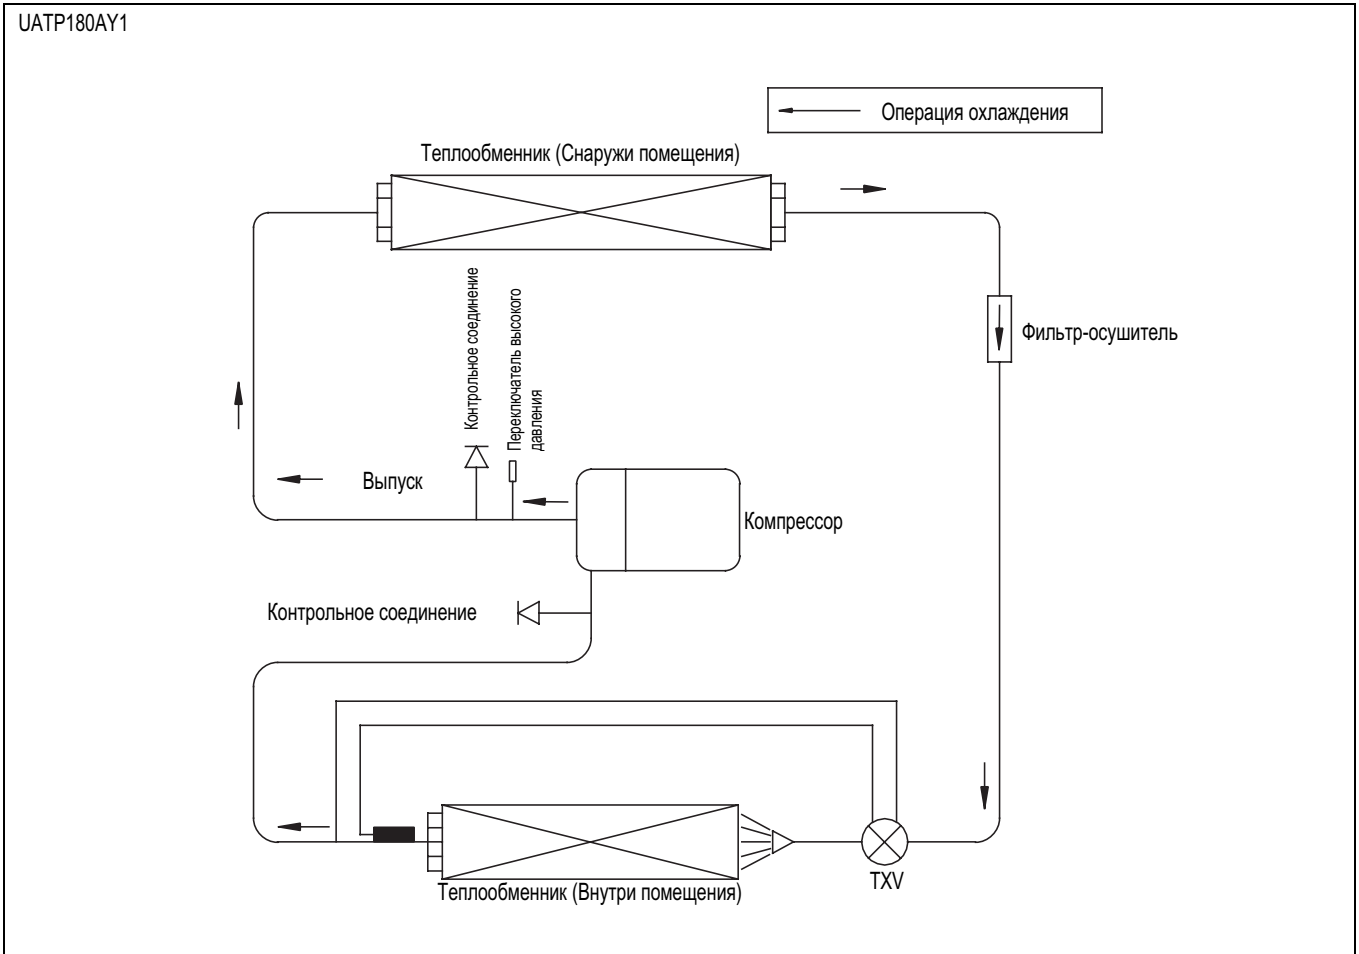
UATP180AY1

Операция охлаждения

Теплообменник (Снаружи помещения)

Контрольное соединение

Переключатель высокого давления

Фильтр-осушитель

Выпуск

Компрессор

Контрольное соединение

Теплообменник (Внутри помещения)

TXV